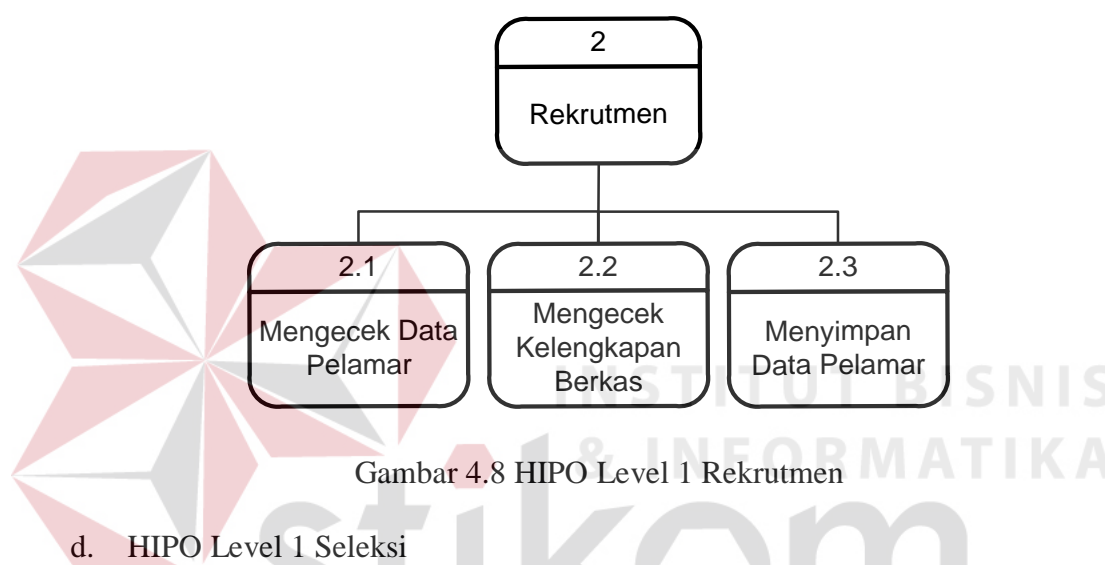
2

Rekrutmen

2.1

Mengecek Data Pelamar

2.2

Mengecek Kelengkapan Berkas

2.3

Menyimpan Data Pelamar

INSTITUT BISNIS & INFORMATIKA

Gambar 4.8 HIPO Level 1 Rekrutmen

stikom

d. HIPO Level 1 Seleksi